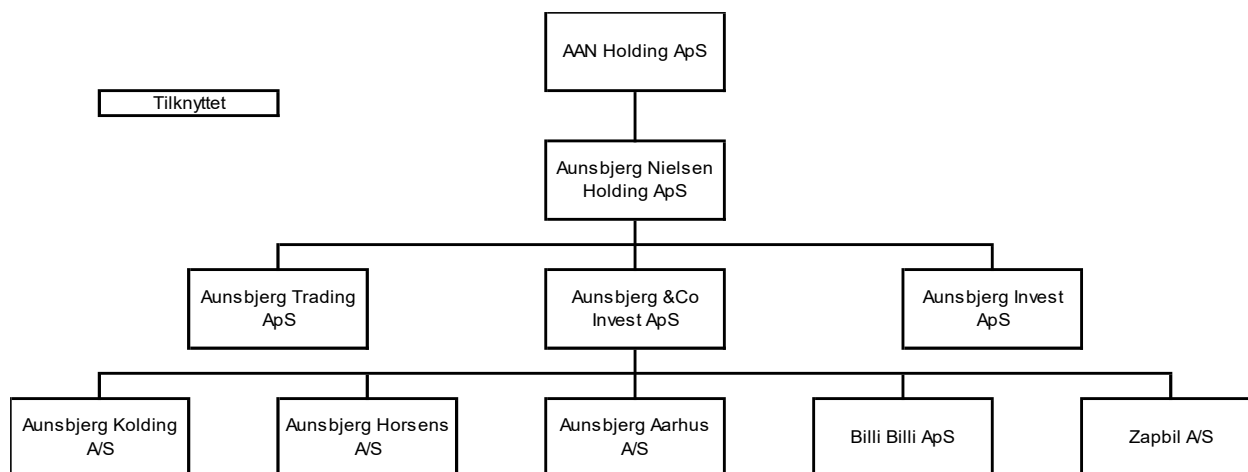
Tilknyttet

AAN Holding ApS

Aunsbjerg Nielsen Holding ApS

Aunsbjerg Trading ApS

Aunsbjerg &Co Invest ApS

Aunsbjerg Invest ApS

Aunsbjerg Kolding A/S

Aunsbjerg Horsens A/S

Aunsbjerg Aarhus A/S

Billi Billi ApS

Zapbil A/S